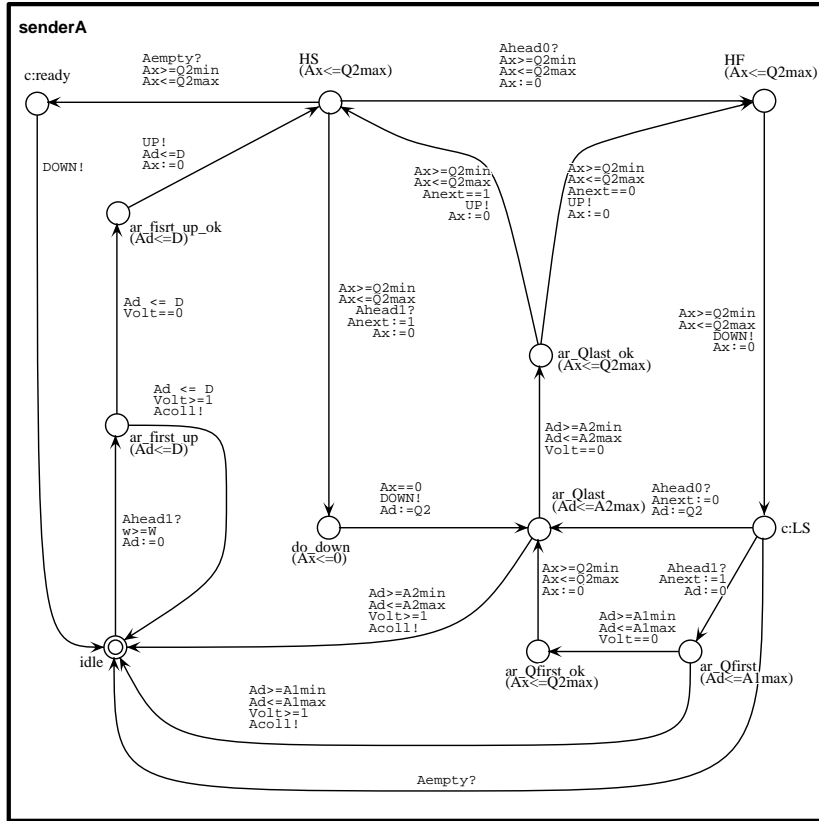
senderA

c:ready

Aempty?
Ax>=Q2min
Ax<=Q2max

HS
(Ax<=Q2max)

Ahead0?
Ax>=Q2min
Ax<=Q2max
Ax:=0

HF
(Ax<=Q2max)

DOWN!

UP!
Ad<=D
Ax:=0

ar_fisrt_up_ok
(Ad<=D)

Ax>=Q2min
Ax<=Q2max
Anext==1
UP!
Ax:=0

Ax>=Q2min
Ax<=Q2max
Anext==0
UP!
Ax:=0

Ad <= D
Volt==0

Ax>=Q2min
Ax<=Q2max
Ahead1?
Anext:=1
Ax:=0

Ax>=Q2min
Ax<=Q2max
DOWN!
Ax:=0

ar_Qlast_ok
(Ax<=Q2max)

Ad <= D
Volt>=1
Acoll!

ar_first_up
(Ad<=D)

Ad>=A2min
Ad<=A2max
Volt==0

Ahead1?
w>=W
Ad:=0

Ax==0
DOWN!
Ad:=Q2

ar_Qlast
(Ad<=A2max)

Ahead0?
Anext:=0
Ad:=Q2

do_down
(Ax<=0)

c:LS

Ax>=Q2min
Ax<=Q2max
Ax:=0

Ahead1?
Anext:=1
Ad:=0

Ad>=A2min
Ad<=A2max
Volt>=1
Acoll!

Ad>=A1min
Ad<=A1max
Volt==0

idle

ar_Qfirst_ok
(Ax<=Q2max)

ar_Qfirst
(Ad<=A1max)

Ad>=A1min
Ad<=A1max
Volt>=1
Acoll!

Aempty?